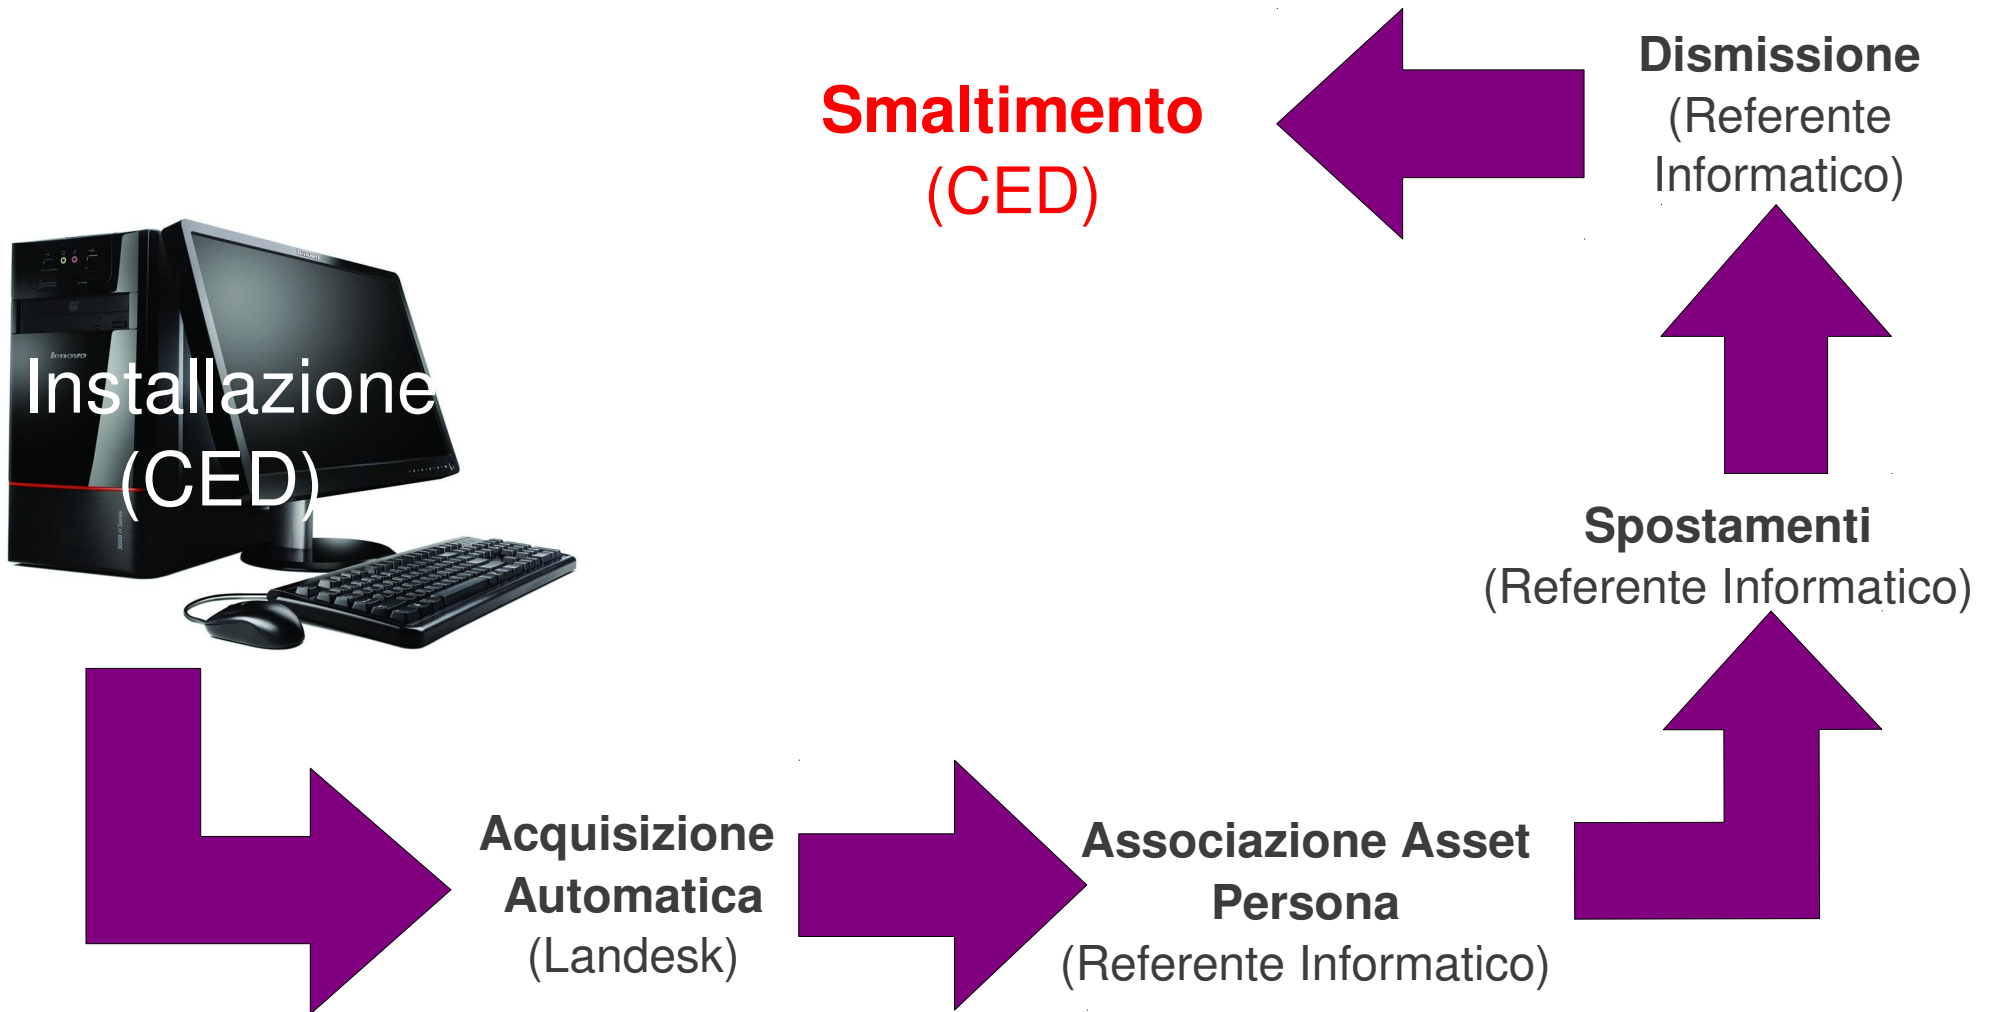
Smaltimento
(CED)

Dismissione
(Referente
Informatico)

lenovo

Installazione
(CED)

Spostamenti
(Referente Informatico)

Acquisizione
Automatica
(Landesk)

Associazione Asset
Persona
(Referente Informatico)